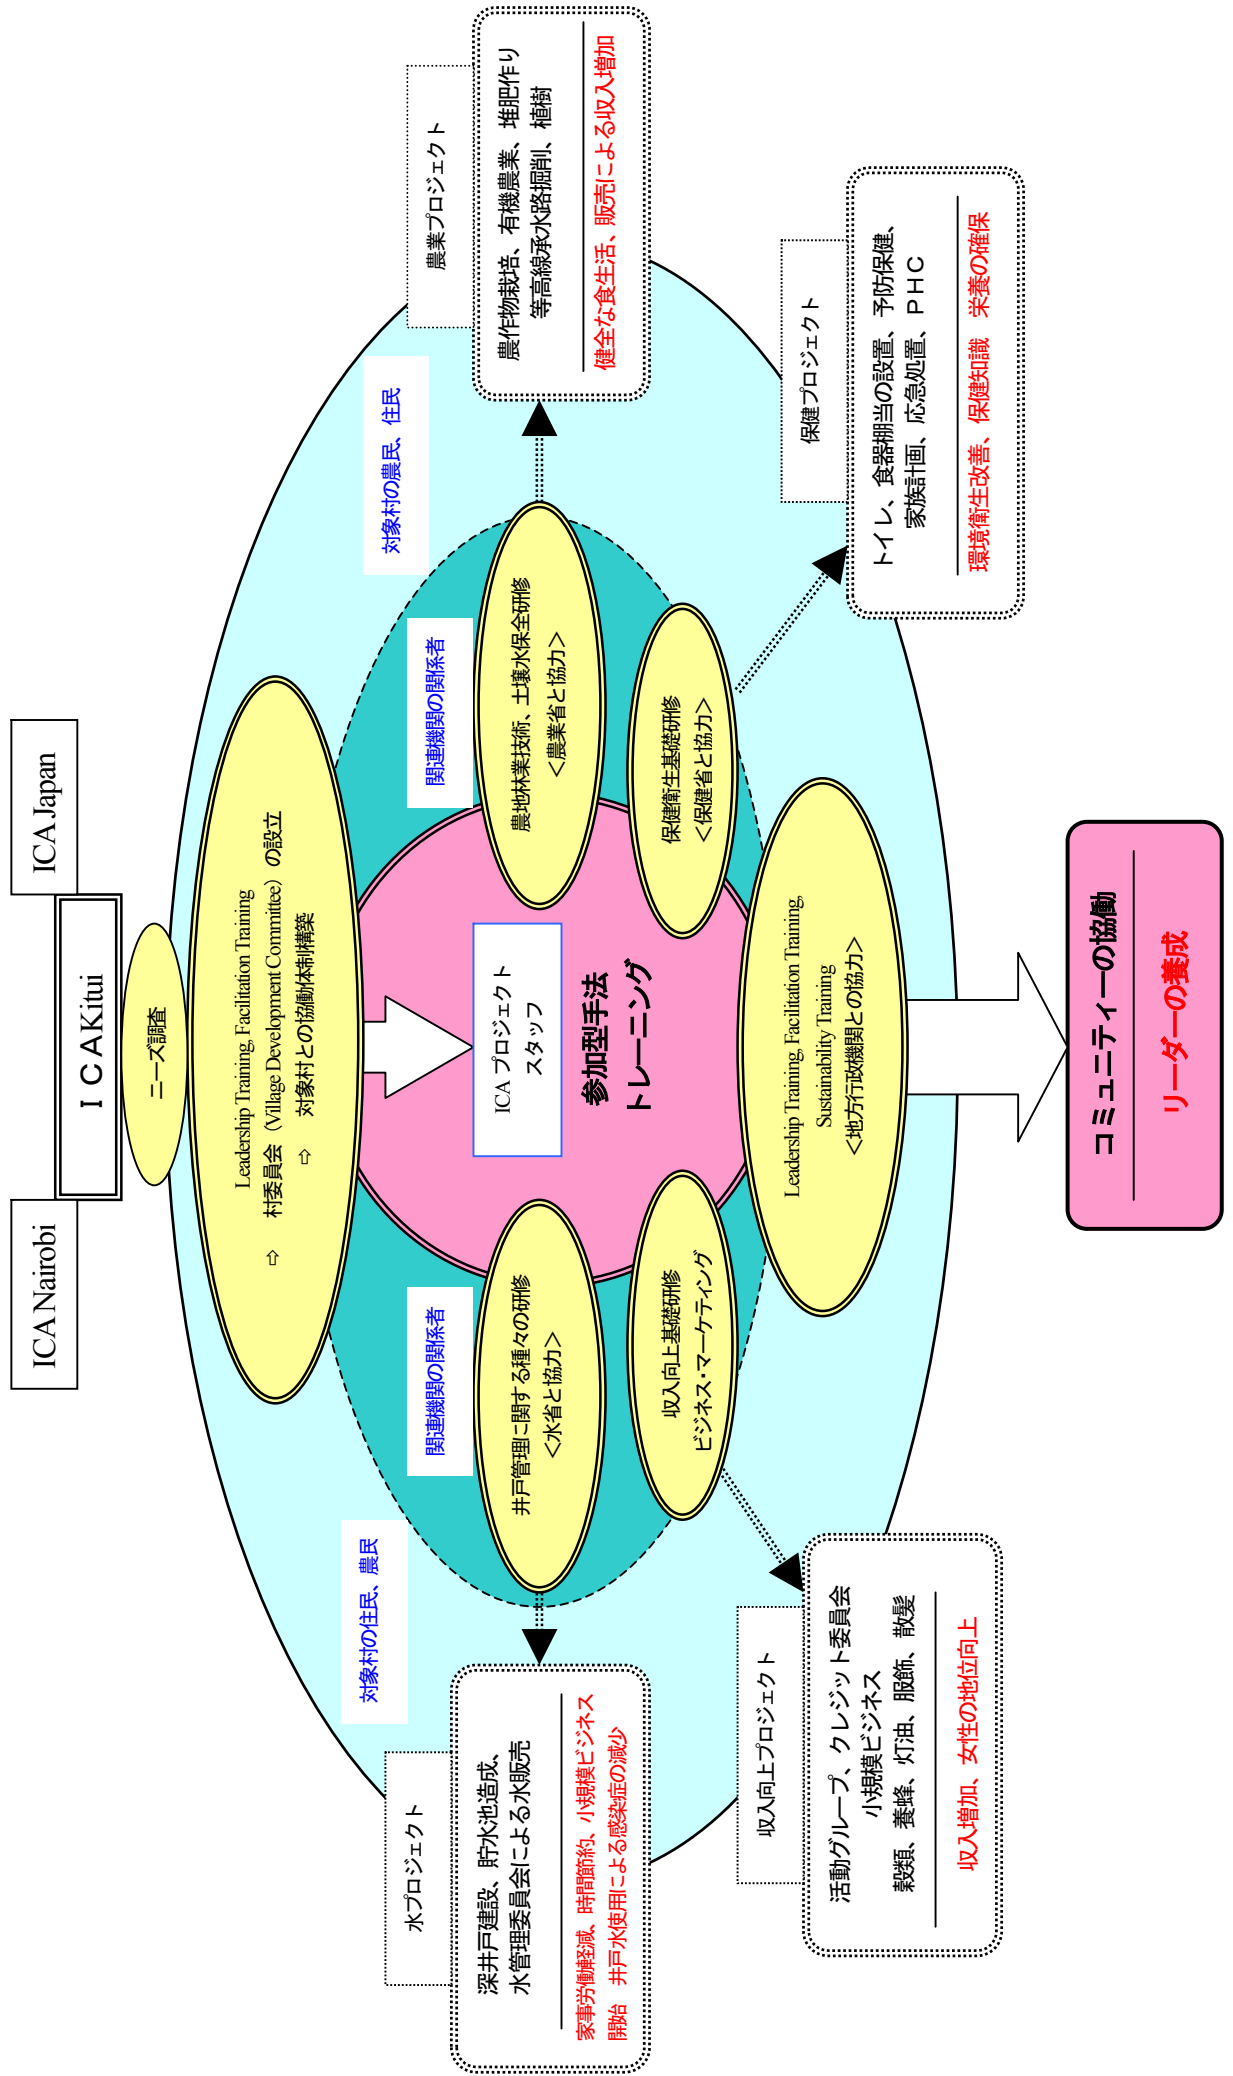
ICA Nairobi

ICA Kitui

ICA Japan

ニーズ調査

Leadership Training, Facilitation Training
⇧ 村委員会（Village Development Committee）の設立
⇧ 対象村との協働体制構築

ICA プロジェクトスタッフ

参加型手法トレーニング

関連機関の関係者

関連機関の関係者

対象村の農民、住民

対象村の住民、農民

農地林業技術、土壌水保全研修
＜農業省と協力＞

保健衛生基礎研修
＜保健省と協力＞

井戸管理に関する種々の研修
＜水省と協力＞

収入向上基礎研修
ビジネス･マーケティング

Leadership Training, Facilitation Training
Sustainability Training
＜地方行政機関との協力＞

農業プロジェクト

農作物栽培、有機農業、堆肥作り
等高線承水路掘削、植樹

健全な食生活、販売による収入増加

保健プロジェクト

トイレ、食器棚当の設置、予防保健、
家族計画、応急処置、ＰＨＣ

環境衛生改善、保健知識　栄養の確保

水プロジェクト

深井戸建設、貯水池造成、
水管理委員会による水販売

家事労働軽減、時間節約、小規模ビジネス開始　井戸水使用による感染症の減少

収入向上プロジェクト

活動グループ、クレジット委員会
小規模ビジネス
製粉、養蜂、灯油、服飾、散髪

収入増加、女性の地位向上

コミュニティーの協働

リーダーの養成